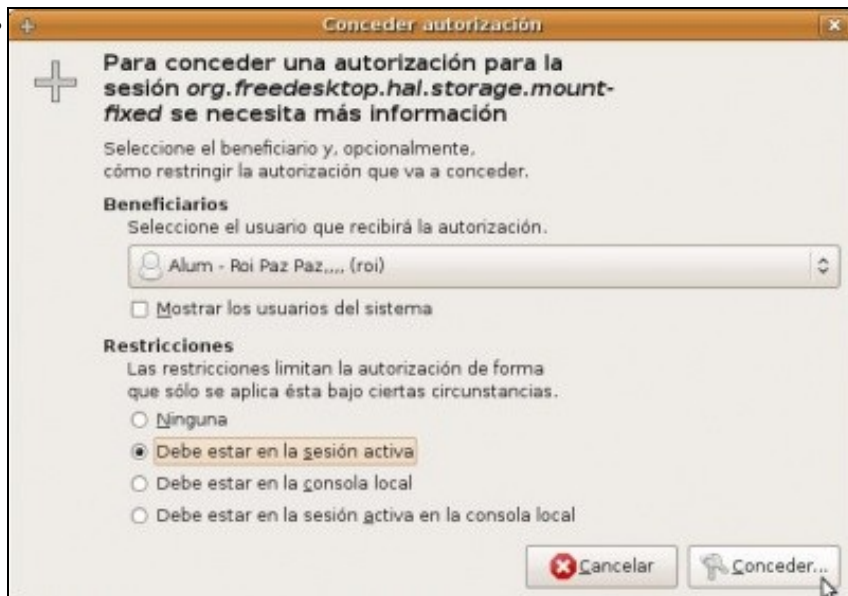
Conceder autorización

Para conceder una autorización para la sesión *org.freedesktop.hal.storage.mount-fixed* se necesita más información

Seleccione el beneficiario y, opcionalmente, cómo restringir la autorización que va a conceder.

**Beneficiarios**
Seleccione el usuario que recibirá la autorización.

Alum - Roi Paz Paz,,,, (roi)

☐ Mostrar los usuarios del sistema

**Restricciones**
Las restricciones limitan la autorización de forma que sólo se aplica ésta bajo ciertas circunstancias.

○ Ninguna
◉ Debe estar en la sesión activa
○ Debe estar en la consola local
○ Debe estar en la sesión activa en la consola local

Cancelar
Conceder...